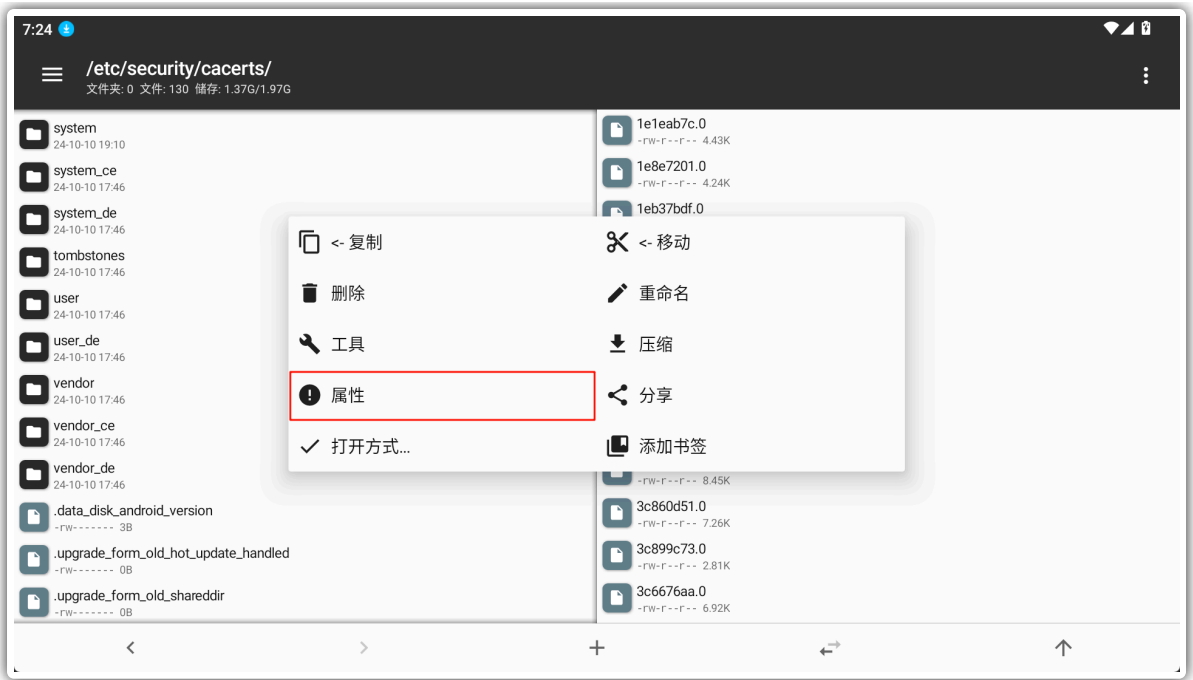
7:24

/etc/security/cacerts/
文件夹: 0 文件: 130 储存: 1.37G/1.97G

system
24-10-10 19:10
system_ce
24-10-10 17:46
system_de
24-10-10 17:46
tombstones
24-10-10 17:46
user
24-10-10 17:46
user_de
24-10-10 17:46
vendor
24-10-10 17:46
vendor_ce
24-10-10 17:46
vendor_de
24-10-10 17:46
.data_disk_android_version
-rw------- 3B
.upgrade_form_old_hot_update_handled
-rw------- 0B
.upgrade_form_old_shareddir
-rw------- 0B

1e1eab7c.0
-rw-r--r-- 4.43K
1e8e7201.0
-rw-r--r-- 4.24K
1eb37bdf.0
-rw-r--r-- 8.45K
3c860d51.0
-rw-r--r-- 7.26K
3c899c73.0
-rw-r--r-- 2.81K
3c6676aa.0
-rw-r--r-- 6.92K

<- 复制
<- 移动
删除
重命名
工具
压缩
属性
分享
打开方式...
添加书签